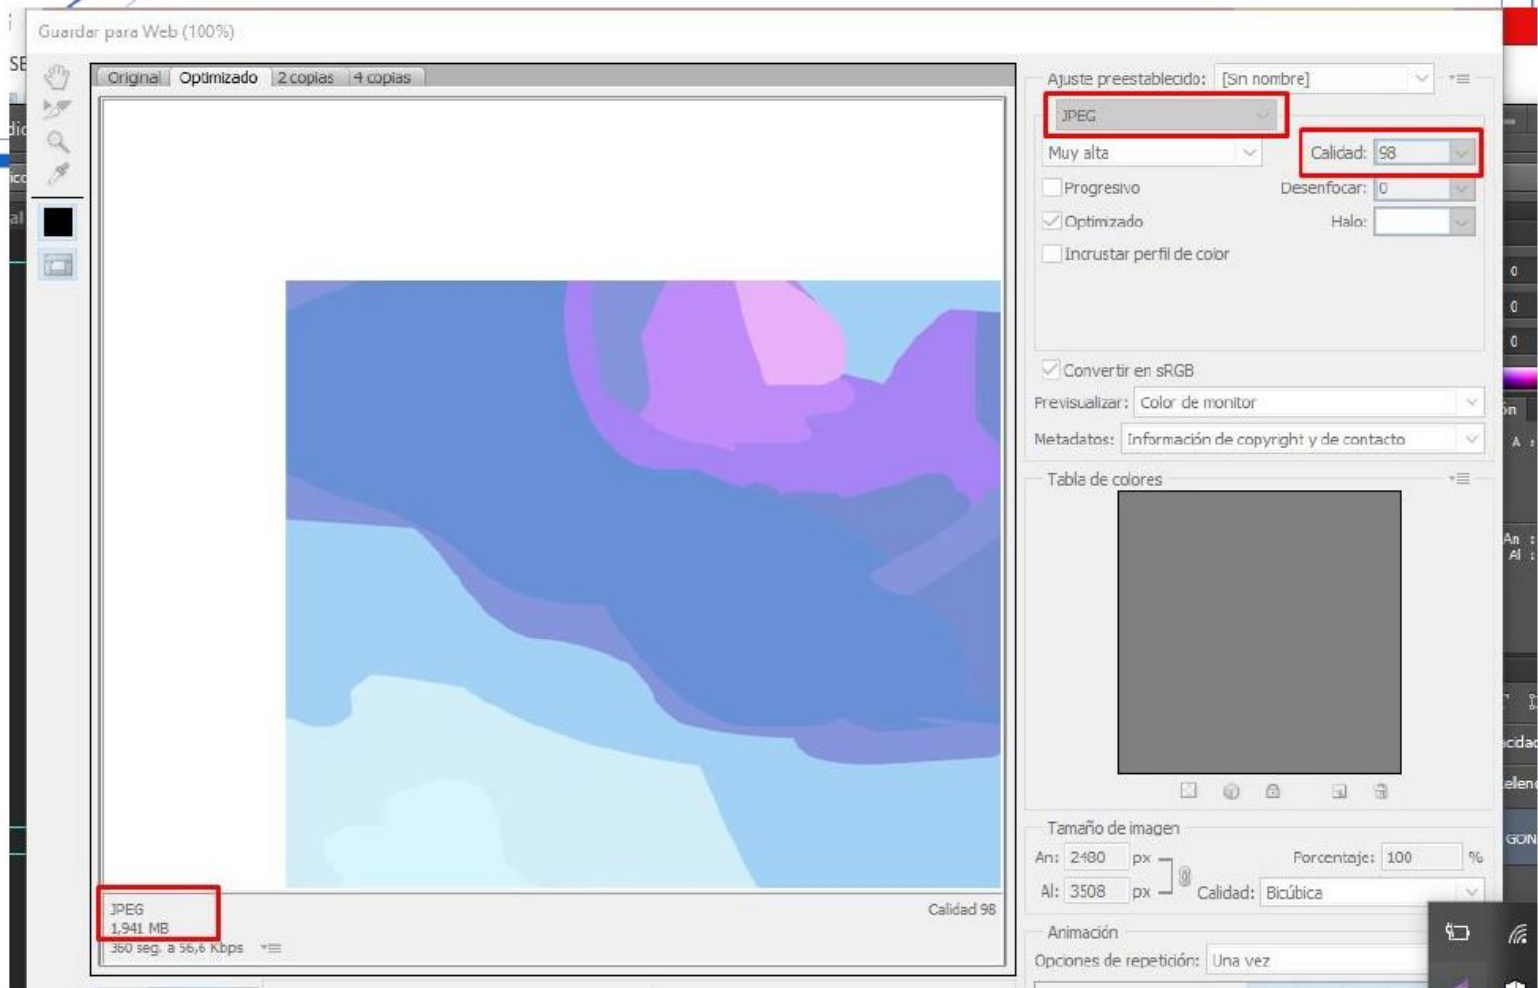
Guardar para Web (100%)

Original | Optimizado | 2 copias | 4 copias

JPEG
1,941 MB
360 seg. a 56,6 Kbps

Calidad 98

Ajuste preestablecido: [Sin nombre]
JPEG
Muy alta
Calidad: 98
Progresivo
Desenfocar: 0
Optimizado
Halo:
Incrustar perfil de color

Convertir en sRGB
Previsualizar: Color de monitor
Metadatos: Información de copyright y de contacto

Tabla de colores

Tamaño de imagen
An: 2480 px
Al: 3508 px
Porcentaje: 100 %
Calidad: Bicúbica

Animación
Opciones de repetición: Una vez